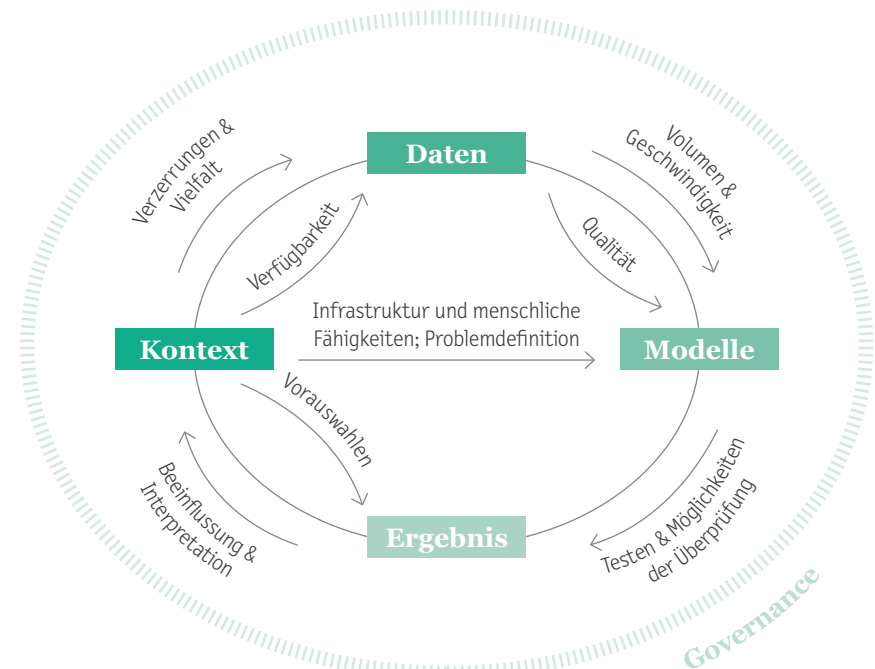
Daten

Verzerrungen & Vielfalt

Verfügbarkeit

Volumen & Geschwindigkeit

Qualität

Infrastruktur und menschliche Fähigkeiten; Problemdefinition

Kontext

Modelle

Vorauswahlen

Beeinflussung & Interpretation

Ergebnis

Testen & Möglichkeiten der Überprüfung

Governance